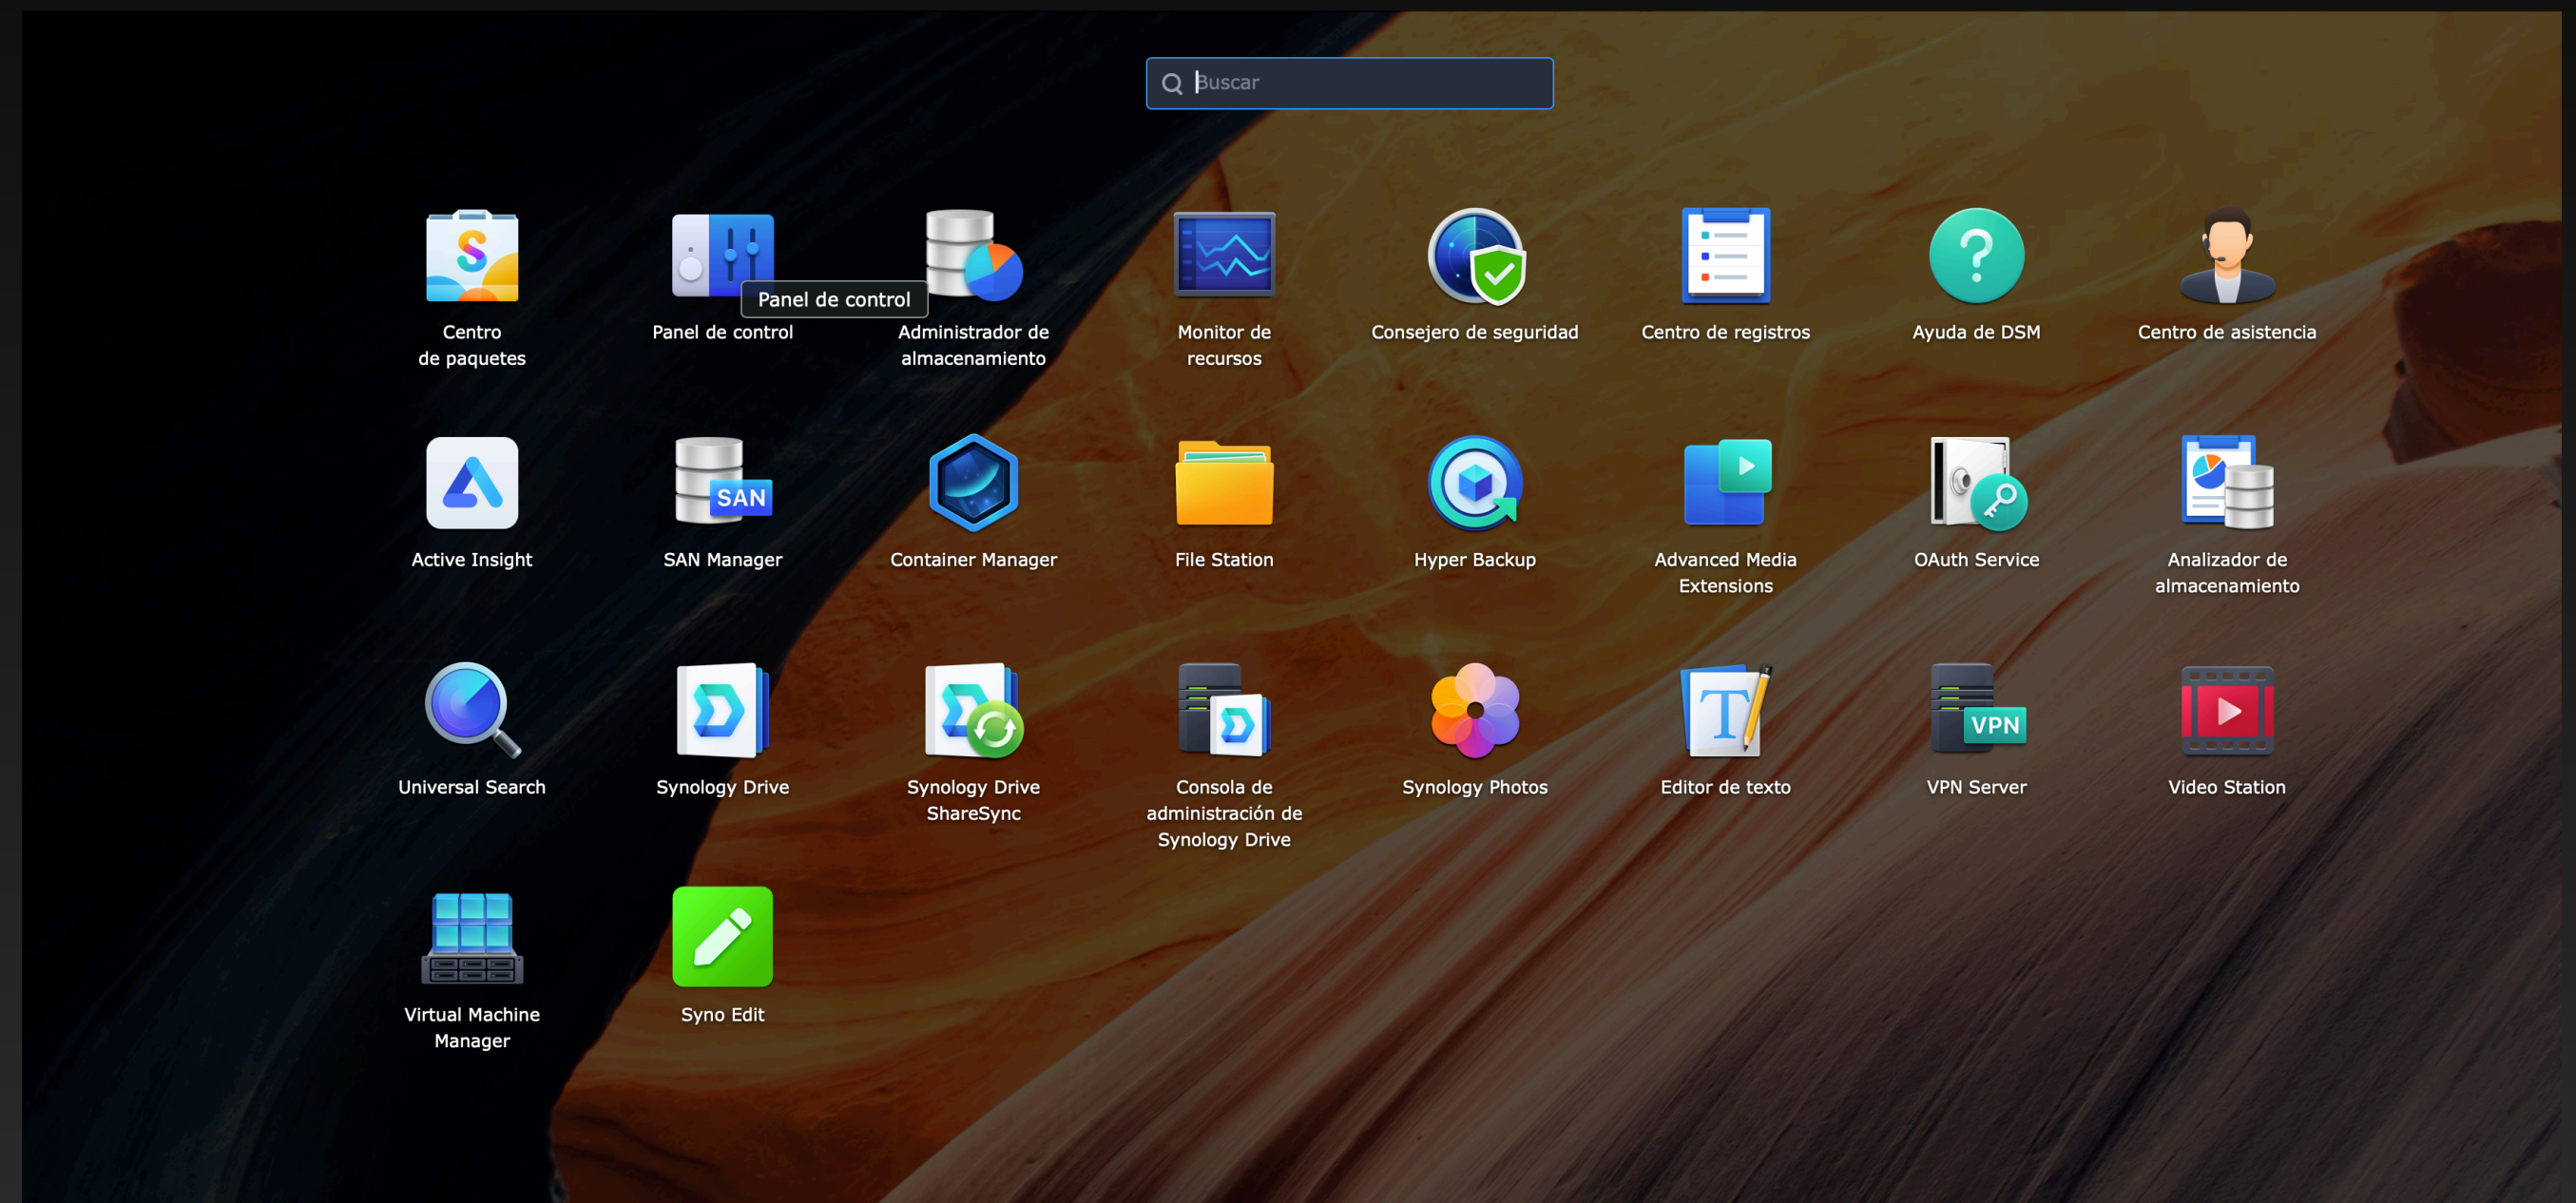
Buscar

Centro de paquetes

Panel de control

Panel de control

Administrador de almacenamiento

Monitor de recursos

Consejero de seguridad

Centro de registros

Ayuda de DSM

Centro de asistencia

Active Insight

SAN

SAN Manager

Container Manager

File Station

Hyper Backup

Advanced Media Extensions

OAuth Service

Analizador de almacenamiento

Universal Search

Synology Drive

Synology Drive ShareSync

Consola de administración de Synology Drive

Synology Photos

T

Editor de texto

VPN

VPN Server

Video Station

Virtual Machine Manager

Syno Edit